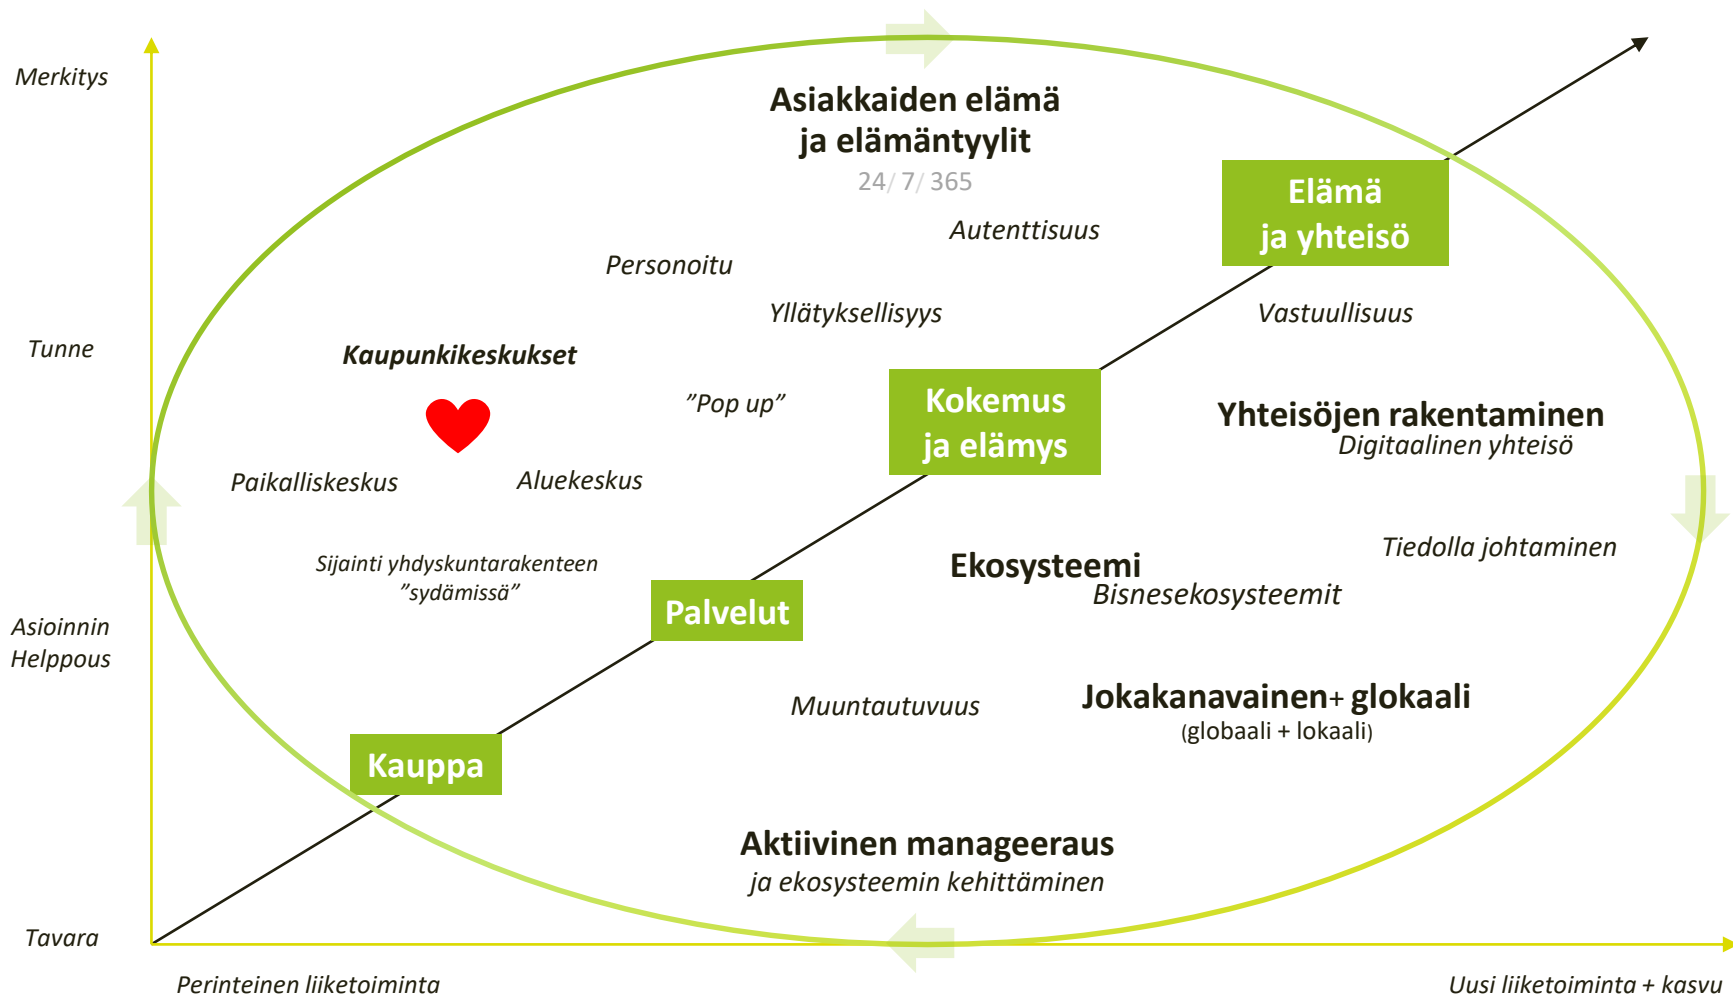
Merkitys

Tunne

Asioinnin Helppous

Tavara

Asiakkaiden elämä ja elämäntyylit
24/ 7/ 365

Autenttisuus

Elämä ja yhteisö

Personoitu

Yllätyksellisyys

Vastuullisuus

Kaupunkikeskukset

”Pop up”

Kokemus ja elämys

Yhteisöjen rakentaminen
Digitaalinen yhteisö

Paikalliskeskus

Aluekeskus

Tiedolla johtaminen

Sijainti yhdyskuntarakenteen ”sydämissä”

Ekosysteemi
Bisnesekosysteemit

Palvelut

Muuntautuvuus

Jokakanavainen+ glokaali
(globaali + lokaali)

Kauppa

Aktiivinen manageeraus
ja ekosysteemin kehittäminen

Perinteinen liiketoiminta

Uusi liiketoiminta + kasvu